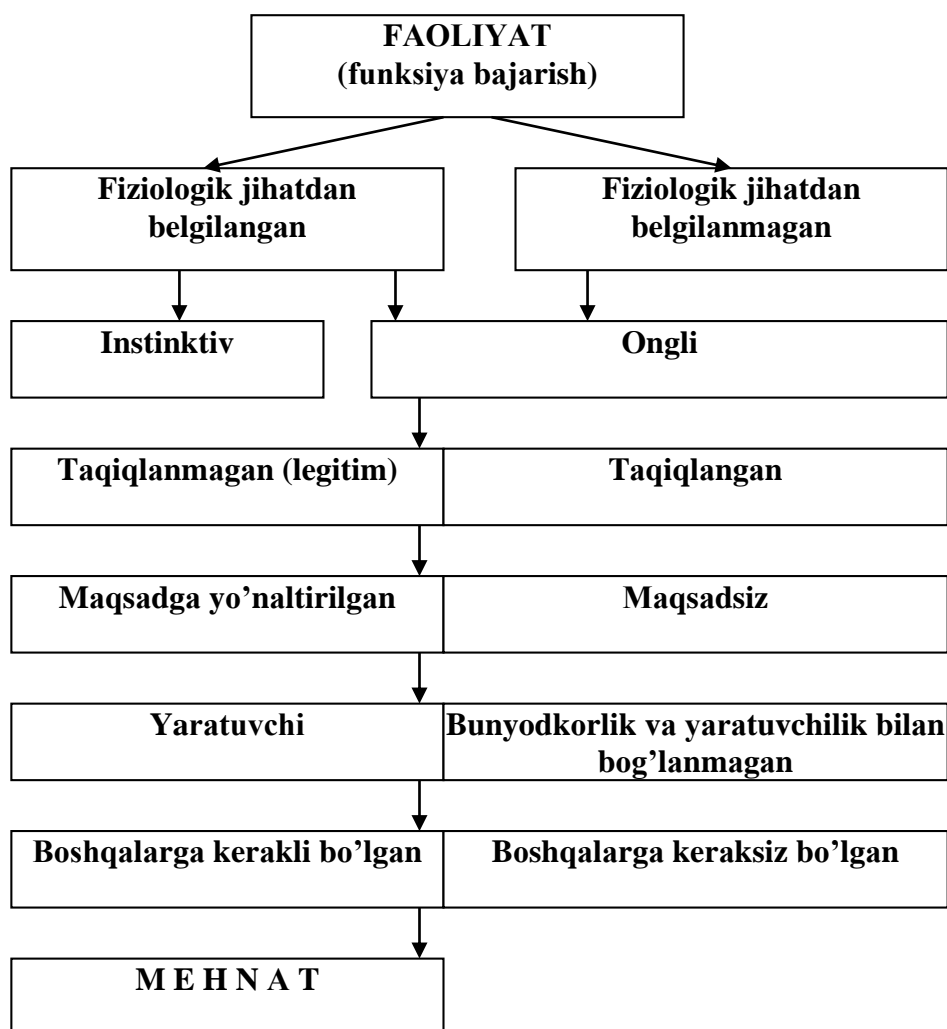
FAOLIYAT
(funksiya bajarish)

Fiziologik jihatdan belgilangan

Fiziologik jihatdan belgilanmagan

Instinktiv

Ongli

Taqiqlanmagan (legitim)

Taqiqlangan

Maqsadga yo’naltirilgan

Maqsadsiz

Yaratuvchi

Bunyodkorlik va yaratuvchilik bilan bog’lanmagan

Boshqalarga kerakli bo’lgan

Boshqalarga keraksiz bo’lgan

M E H N A T